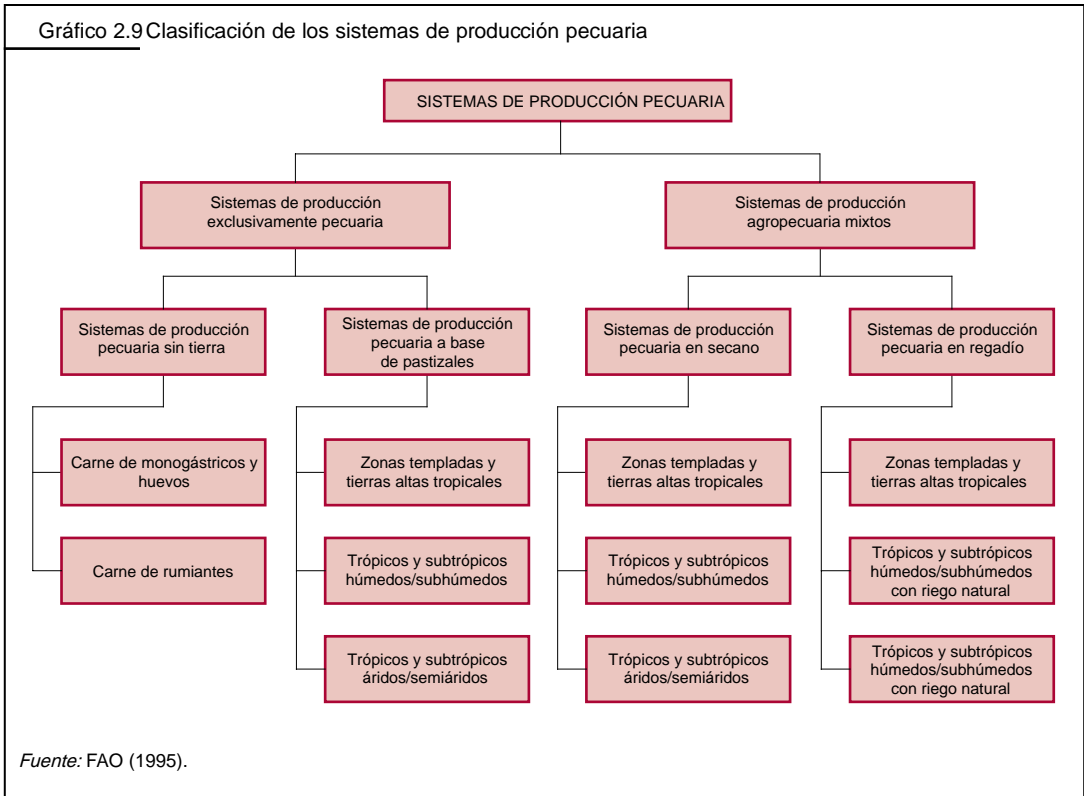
Gráfico 2.9 Clasificación de los sistemas de producción pecuaria

SISTEMAS DE PRODUCCIÓN PECUARIA

Sistemas de producción exclusivamente pecuaria

Sistemas de producción agropecuaria mixtos

Sistemas de producción pecuaria sin tierra

Carne de monogástricos y huevos

Carne de rumiantes

Sistemas de producción pecuaria a base de pastizales

Zonas templadas y tierras altas tropicales

Trópicos y subtrópicos húmedos/subhúmedos

Trópicos y subtrópicos áridos/semiáridos

Sistemas de producción pecuaria en secano

Zonas templadas y tierras altas tropicales

Trópicos y subtrópicos húmedos/subhúmedos

Trópicos y subtrópicos áridos/semiáridos

Sistemas de producción pecuaria en regadío

Zonas templadas y tierras altas tropicales

Trópicos y subtrópicos húmedos/subhúmedos con riego natural

Trópicos y subtrópicos húmedos/subhúmedos con riego natural

Fuente: FAO (1995).